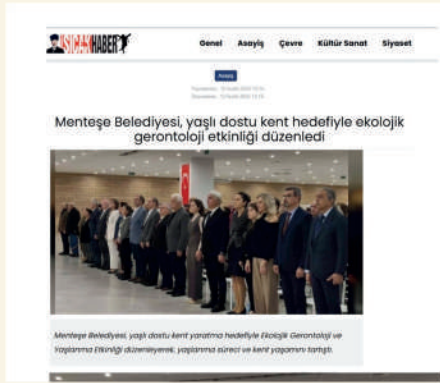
SICAKHABER

Genel Asayiş Çevre Kültür Sanat Siyaset

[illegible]

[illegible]
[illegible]

Menteşe Belediyesi, yaşlı dostu kent hedefiyle ekolojik gerontoloji etkinliği düzenledi

Menteşe Belediyesi, yaşlı dostu kent yaratma hedefiyle Ekolojik Gerontoloji ve Yaşlanma Etkinliği düzenleyerek, yaşlanma süreci ve kent yaşamını tartıştı.